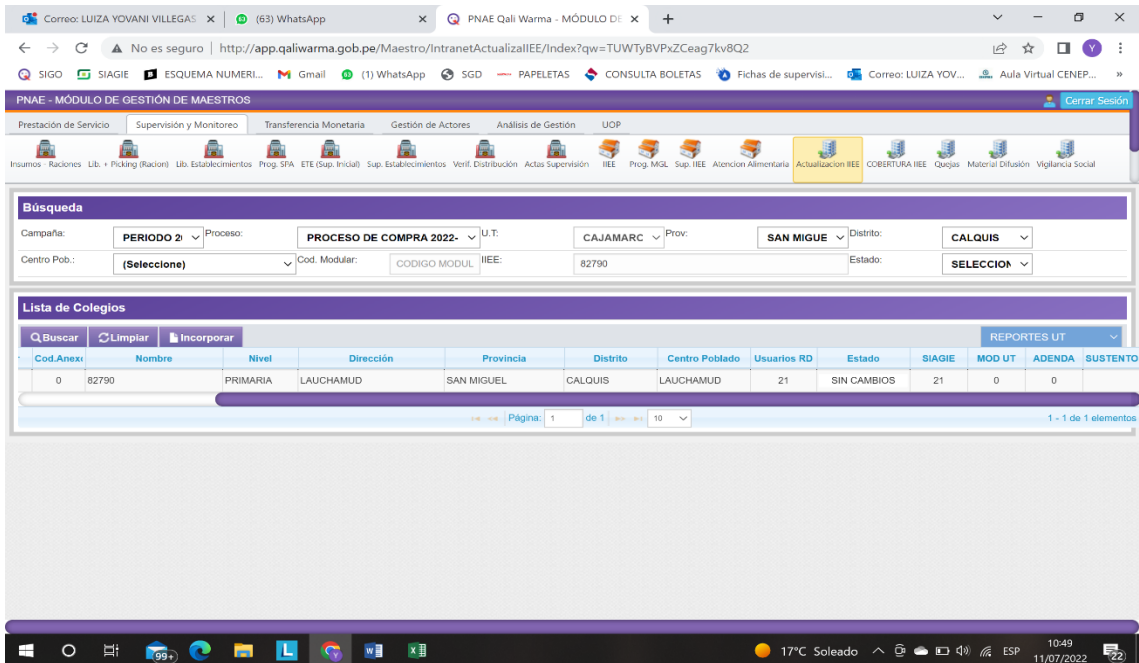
Correo: LUIZA YOVANI VILLEGAS × (63) WhatsApp × PNAE Qali Warma - MÓDULO DE × +

No es seguro | http://app.qaliwarma.gob.pe/Maestro/IntranetActualizaIIEE/Index?qw=TUWTyBVPxZCeag7kv8Q2

SIGO SIAGIE ESQUEMA NUMERI... Gmail (1) WhatsApp SGD PAPELETAS CONSULTA BOLETAS Fichas de supervisi... Correo: LUIZA YOV... Aula Virtual CENEP... »

PNAE - MÓDULO DE GESTIÓN DE MAESTROS

Cerrar Sesión

Prestación de Servicio | Supervisión y Monitoreo | Transferencia Monetaria | Gestión de Actores | Análisis de Gestión | UOP

Insumos - Raciones | Lib. » Picking (Racion) | Lib. Establecimientos | Prog. SFA | ETE (Sup. Inicial) | Sup. Establecimientos | Verif. Distribución | Actas Supervisión | IIEE | Prog. MGL | Sup. IIEE | Atencion Alimentaria | Actualizacion IIEE | COBERTURA IIEE | Quejas | Material Difusión | Vigilancia Social

Búsqueda

Campaña: PERIODO 2( Proceso: PROCESO DE COMPRA 2022- U.T: CAJAMARC Prov: SAN MIGUE Distrito: CALQUIS

Centro Pob.: (Seleccione) Cod. Modular: CODIGO MODUL IIEE: 82790 Estado: SELECCION

Lista de Colegios

Buscar | Limpiar | Incorporar | REPORTES UT

| Cod.Anex | Nombre | Nivel | Dirección | Provincia | Distrito | Centro Poblado | Usuarios RD | Estado | SIAGIE | MOD UT | ADENDA | SUSTENTO |
|---|---|---|---|---|---|---|---|---|---|---|---|---|
| 0 | 82790 | PRIMARIA | LAUCHAMUD | SAN MIGUEL | CALQUIS | LAUCHAMUD | 21 | SIN CAMBIOS | 21 | 0 | 0 | |

Página: 1 de 1 10

1 - 1 de 1 elementos

99+

17°C Soleado ESP 10:49 11/07/2022 22